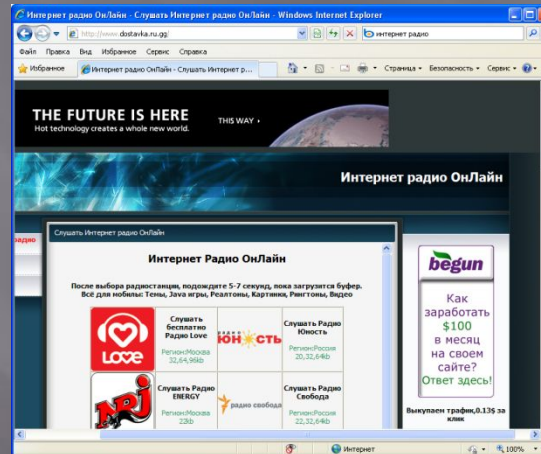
Интернет радио ОнЛайн - Слушать Интернет радио ОнЛайн - Windows Internet Explorer

http://www.dostavka.ru.gg/

интернет радио

Файл Правка Вид Избранное Сервис Справка

Избранное

Интернет радио ОнЛайн - Слушать Интернет р...

Страница Безопасность Сервис

THE FUTURE IS HERE
Hot technology creates a whole new world.

THIS WAY ›

Интернет радио ОнЛайн

Слушать Интернет радио ОнЛайн

Интернет Радио ОнЛайн

После выбора радиостанции, подождите 5-7 секунд, пока загрузится буфер. Всё для мобилы: Темы, Java игры, Реалтоны, Картинки, Рингтоны, Видео

| LOVE | Слушать бесплатно Радио Love Регион:Москва 32,64,96kb | ЮНОСТЬ | Слушать Радио Юность Регион:Россия 20,32,64kb |
|---|---|---|---|
| NRJ | Слушать Радио ENERGY Регион:Москва 23kb | радио свобода | Слушать Радио Свобода Регион:Россия 22,32,64kb |

begun

Как заработать $100 в месяц на своем сайте? Ответ здесь!

Выкупаем трафик,0.13$ за клик

Интернет

100%